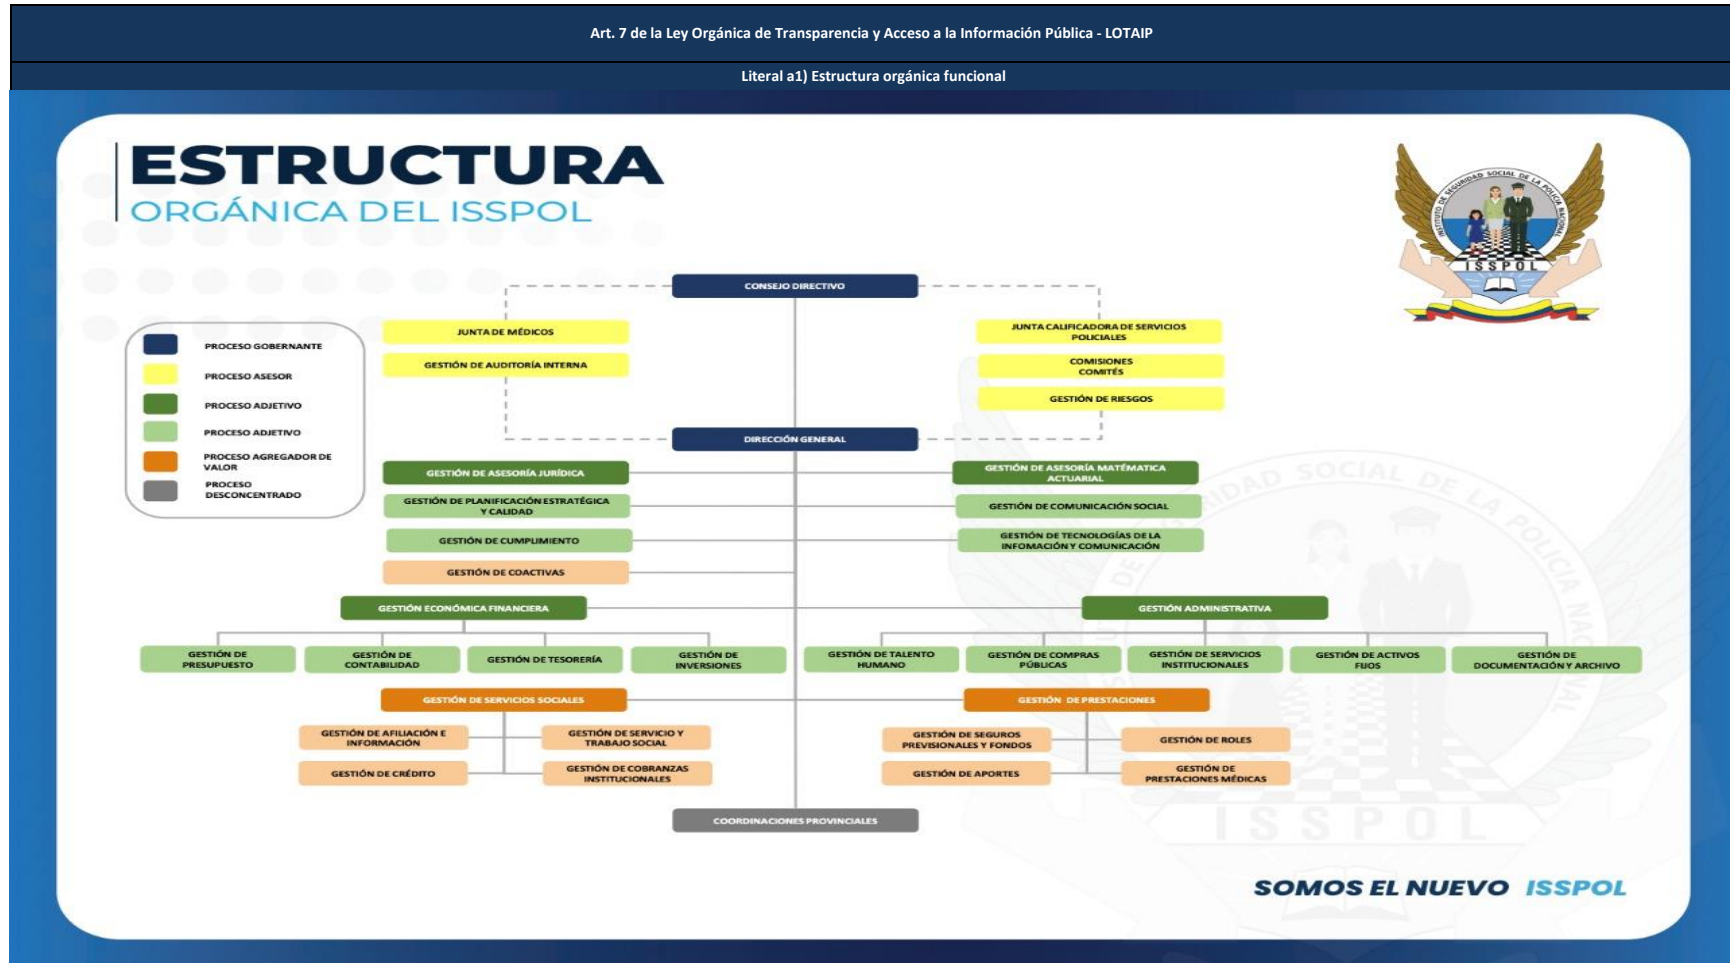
Art. 7 de la Ley Orgánica de Transparencia y Acceso a la Información Pública - LOTAIP

Literal a1) Estructura orgánica funcional

ESTRUCTURA
ORGÁNICA DEL ISSPOL

INSTITUTO DE SEGURIDAD SOCIAL DE LA POLICIA NACIONAL
ISSPOL

PROCESO GOBERNANTE
PROCESO ASESOR
PROCESO ADJETIVO
PROCESO ADJETIVO
PROCESO AGREGADOR DE VALOR
PROCESO DESCONCENTRADO

CONSEJO DIRECTIVO

JUNTA DE MÉDICOS
GESTIÓN DE AUDITORÍA INTERNA

JUNTA CALIFICADORA DE SERVICIOS POLICIALES
COMISIONES COMITÉS
GESTIÓN DE RIESGOS

DIRECCIÓN GENERAL

GESTIÓN DE ASESORÍA JURÍDICA
GESTIÓN DE PLANIFICACIÓN ESTRATÉGICA Y CALIDAD
GESTIÓN DE CUMPLIMIENTO
GESTIÓN DE COACTIVAS

GESTIÓN DE ASESORÍA MATEMÁTICA ACTUARIAL
GESTIÓN DE COMUNICACIÓN SOCIAL
GESTIÓN DE TECNOLOGÍAS DE LA INFOMACIÓN Y COMUNICACIÓN

GESTIÓN ECONÓMICA FINANCIERA
GESTIÓN DE PRESUPUESTO
GESTIÓN DE CONTABILIDAD
GESTIÓN DE TESORERÍA
GESTIÓN DE INVERSIONES

GESTIÓN ADMINISTRATIVA
GESTIÓN DE TALENTO HUMANO
GESTIÓN DE COMPRAS PÚBLICAS
GESTIÓN DE SERVICIOS INSTITUCIONALES
GESTIÓN DE ACTIVOS FIJOS
GESTIÓN DE DOCUMENTACIÓN Y ARCHIVO

GESTIÓN DE SERVICIOS SOCIALES
GESTIÓN DE AFILIACIÓN E INFORMACIÓN
GESTIÓN DE SERVICIO Y TRABAJO SOCIAL
GESTIÓN DE CRÉDITO
GESTIÓN DE COBRANZAS INSTITUCIONALES

GESTIÓN DE PRESTACIONES
GESTIÓN DE SEGUROS PREVISIONALES Y FONDOS
GESTIÓN DE ROLES
GESTIÓN DE APORTES
GESTIÓN DE PRESTACIONES MÉDICAS

COORDINACIONES PROVINCIALES

SOMOS EL NUEVO ISSPOL